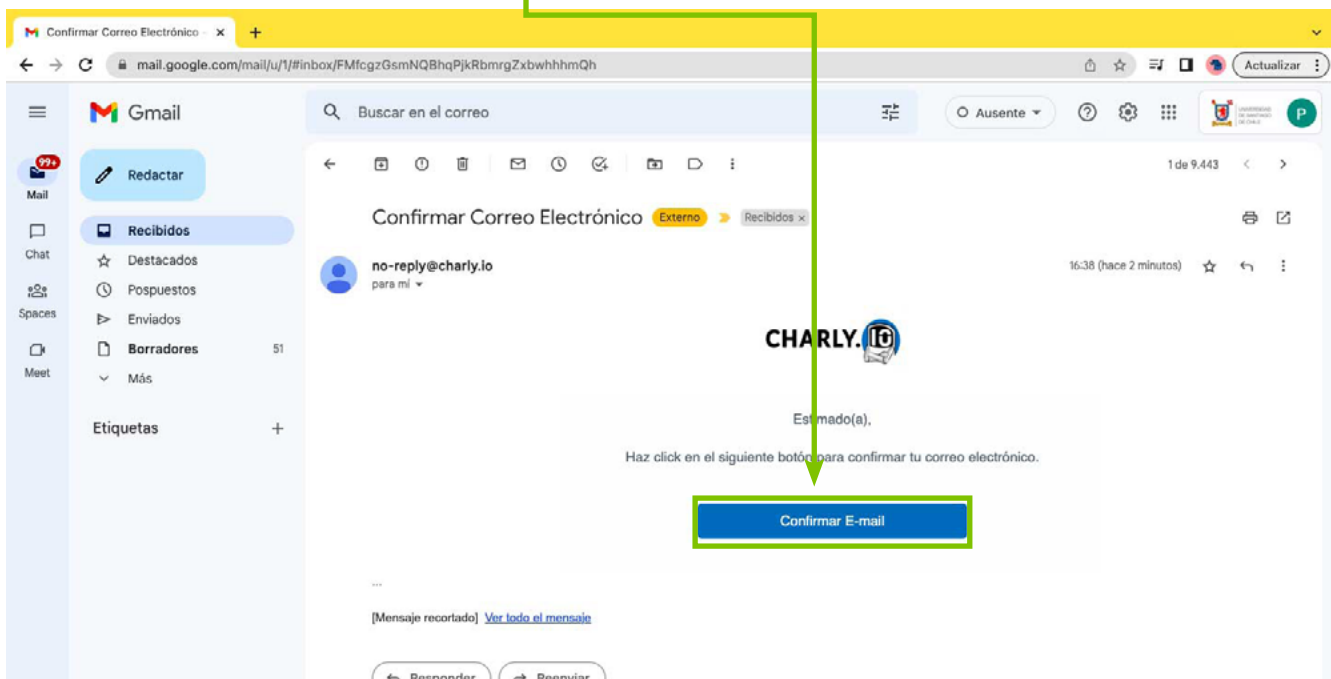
Confirmar Correo Electrónico ×
+
mail.google.com/mail/u/1/#inbox/FMfcgzGsmNQBhqPjkRbmrgZxbwhhhmQh
Actualizar

Gmail
Buscar en el correo
Ausente
P

99+
Mail
Chat
Spaces
Meet

Redactar
Recibidos
Destacados
Pospuestos
Enviados
Borradores 51
Más

Etiquetas +

1 de 9.443

Confirmar Correo Electrónico Externo Recibidos ×

no-reply@charly.io
para mí
16:38 (hace 2 minutos)

CHARLY.

Estimado(a),

Haz click en el siguiente botón para confirmar tu correo electrónico.

Confirmar E-mail

...

[Mensaje recortado] Ver todo el mensaje

Responder Reenviar